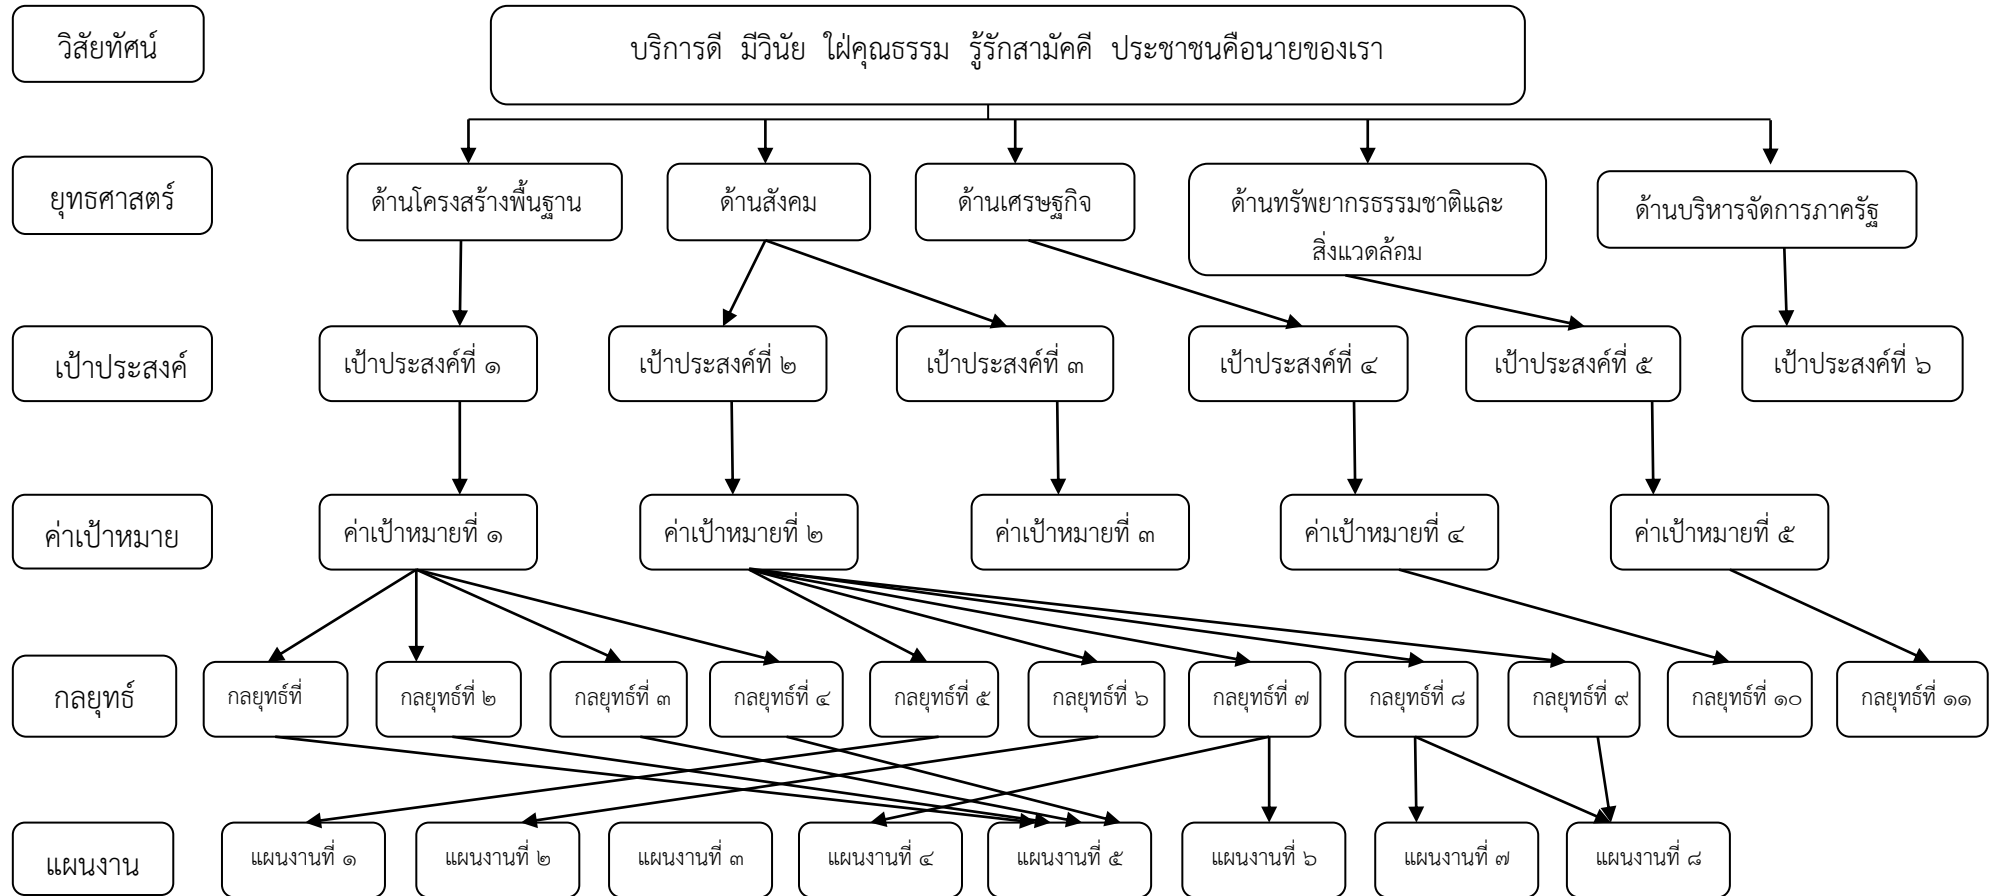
วิสัยทัศน์

บริการดี มีวินัย ใฝ่คุณธรรม รู้รักสามัคคี ประชาชนคือนายของเรา

ยุทธศาสตร์

ด้านโครงสร้างพื้นฐาน

ด้านสังคม

ด้านเศรษฐกิจ

ด้านทรัพยากรธรรมชาติและสิ่งแวดล้อม

ด้านบริหารจัดการภาครัฐ

เป้าประสงค์

เป้าประสงค์ที่ ๑

เป้าประสงค์ที่ ๒

เป้าประสงค์ที่ ๓

เป้าประสงค์ที่ ๔

เป้าประสงค์ที่ ๕

เป้าประสงค์ที่ ๖

ค่าเป้าหมาย

ค่าเป้าหมายที่ ๑

ค่าเป้าหมายที่ ๒

ค่าเป้าหมายที่ ๓

ค่าเป้าหมายที่ ๔

ค่าเป้าหมายที่ ๕

กลยุทธ์

กลยุทธ์ที่

กลยุทธ์ที่ ๒

กลยุทธ์ที่ ๓

กลยุทธ์ที่ ๔

กลยุทธ์ที่ ๕

กลยุทธ์ที่ ๖

กลยุทธ์ที่ ๗

กลยุทธ์ที่ ๘

กลยุทธ์ที่ ๙

กลยุทธ์ที่ ๑๐

กลยุทธ์ที่ ๑๑

แผนงาน

แผนงานที่ ๑

แผนงานที่ ๒

แผนงานที่ ๓

แผนงานที่ ๔

แผนงานที่ ๕

แผนงานที่ ๖

แผนงานที่ ๗

แผนงานที่ ๘